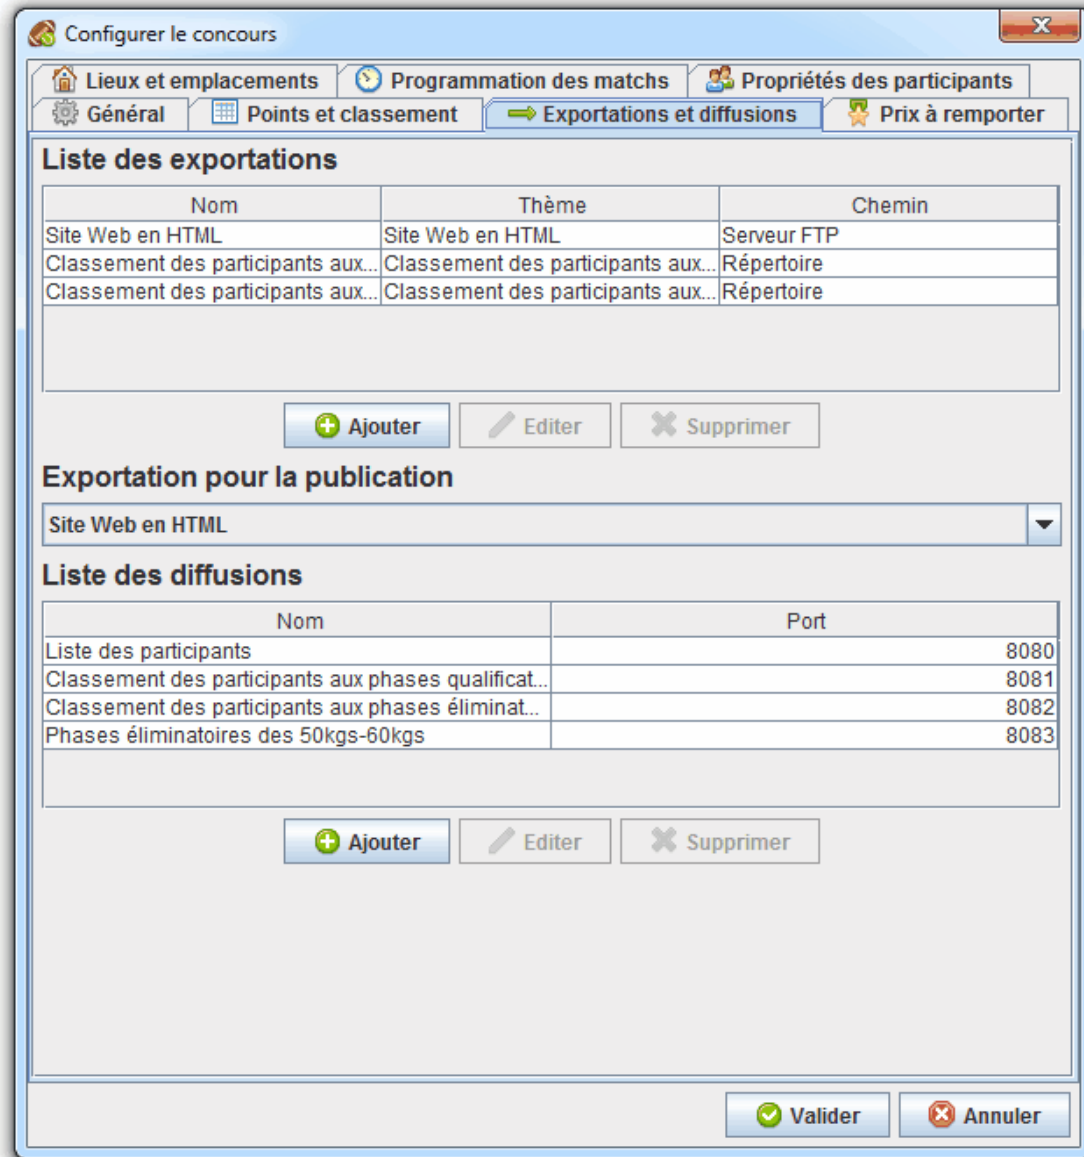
Configurer le concours

Lieux et emplacements | Programmation des matchs | Propriétés des participants
Général | Points et classement | Exportations et diffusions | Prix à remporter

Liste des exportations

| Nom | Thème | Chemin |
|---|---|---|
| Site Web en HTML | Site Web en HTML | Serveur FTP |
| Classement des participants aux... | Classement des participants aux... | Répertoire |
| Classement des participants aux... | Classement des participants aux... | Répertoire |

Ajouter | Editer | Supprimer

Exportation pour la publication

Site Web en HTML

Liste des diffusions

| Nom | Port |
|---|---|
| Liste des participants | 8080 |
| Classement des participants aux phases qualificat... | 8081 |
| Classement des participants aux phases éliminat... | 8082 |
| Phases éliminatoires des 50kgs-60kgs | 8083 |

Ajouter | Editer | Supprimer

Valider | Annuler